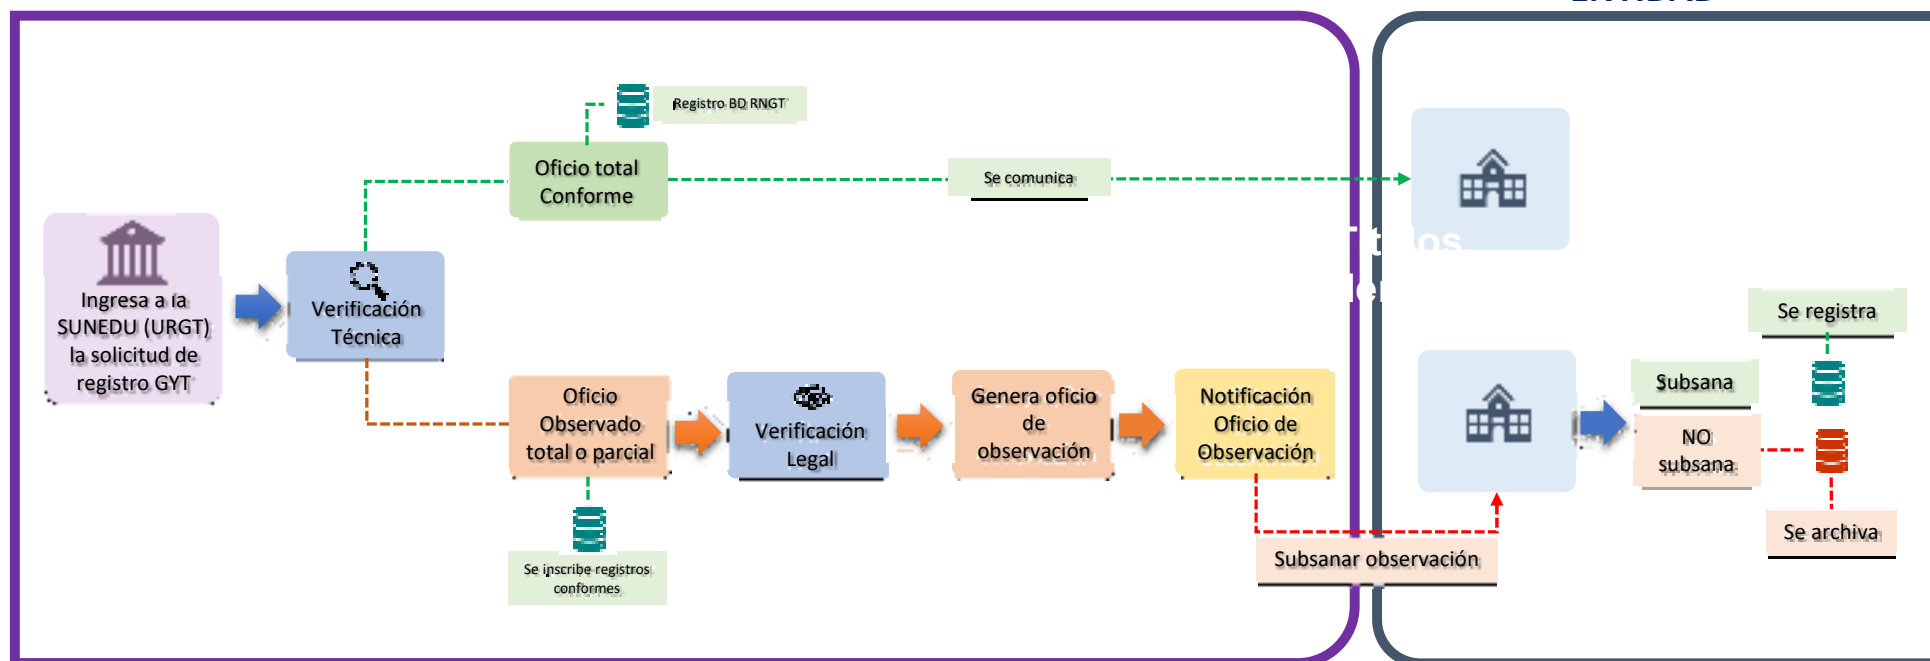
Registro BD RNGT

Oficio total Conforme

Se comunica

Ingresa a la SUNEDU (URGT) la solicitud de registro GYT

Verificación Técnica

Oficio Observado total o parcial

Verificación Legal

Genera oficio de observación

Notificación Oficio de Observación

Se inscribe registros conformes

Subsanar observación

Se registra

Subsana

NO subsana

Se archiva